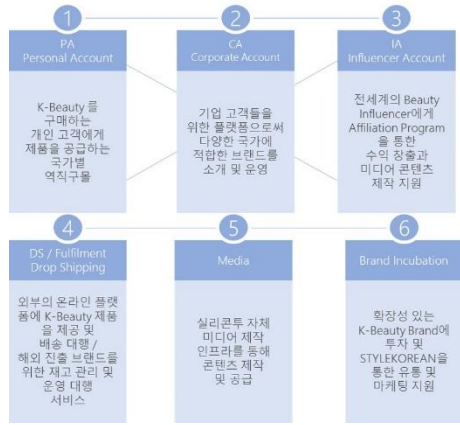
1

PA
Personal Account

K-Beauty 를 구매하는 개인 고객에게 제품을 공급하는 국가별 역직구몰

2

CA
Corporate Account

기업 고객들을 위한 플랫폼으로써 다양한 국가에 적합한 브랜드를 소개 및 운영

3

IA
Influencer Account

전세계의 Beauty Influencer에게 Affiliation Program 을 통한 수익 창출과 미디어 콘텐츠 제작 지원

4

DS / Fulfilment
Drop Shipping

외부의 온라인 플랫폼에 K-Beauty 제품을 제공 및 배송 대행 / 해외 진출 브랜드를 위한 재고 관리 및 운영 대행 서비스

5

Media

실리콘투 자체 미디어 제작 인프라를 통해 콘텐츠 제작 및 공급

6

Brand Incubation

확장성 있는 K-Beauty Brand에 투자 및 STYLEKOREAN을 통한 유통 및 마케팅 지원